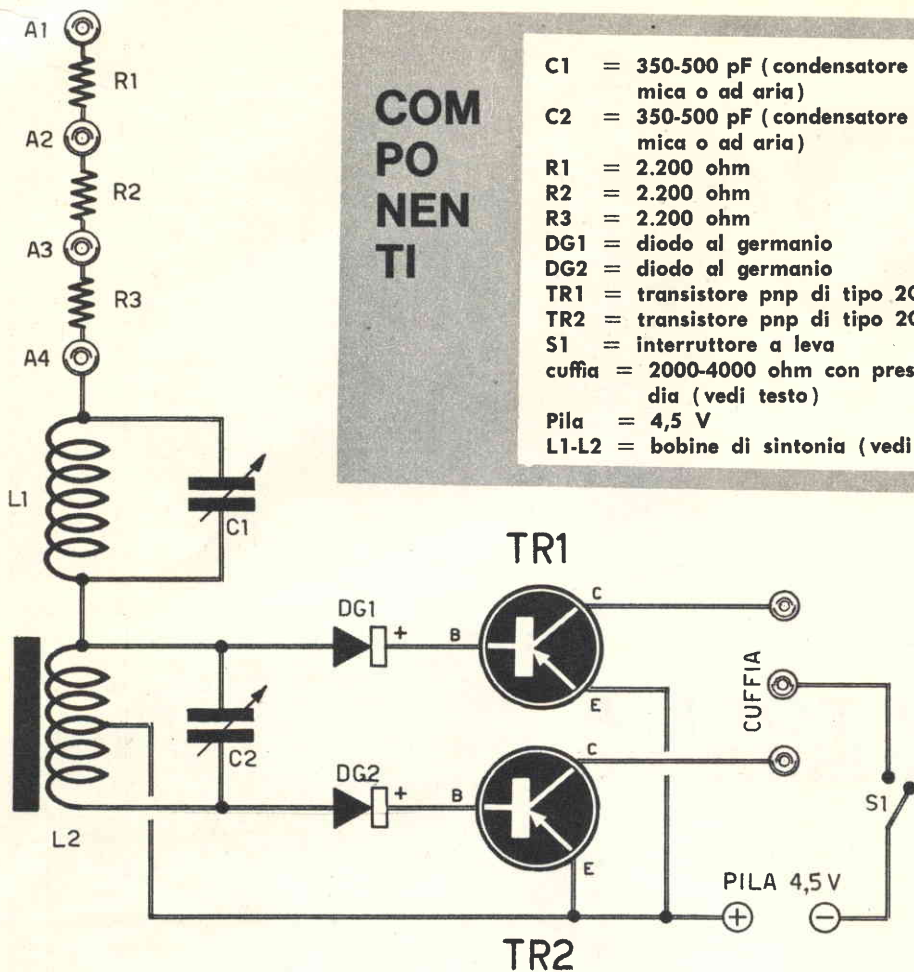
A1
R1
A2
R2
A3
R3
A4
L1
C1
L2
C2
DG1
DG2
TR1
TR2
B
C
E
+
CUFFIA
S1
PILA 4,5 V

COM
PO
NEN
TI

C1 = 350-500 pF (condensatore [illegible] mica o ad aria)
C2 = 350-500 pF (condensatore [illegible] mica o ad aria)
R1 = 2.200 ohm
R2 = 2.200 ohm
R3 = 2.200 ohm
DG1 = diodo al germanio
DG2 = diodo al germanio
TR1 = transistore pnp di tipo 20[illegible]
TR2 = transistore pnp di tipo 20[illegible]
S1 = interruttore a leva
cuffia = 2000-4000 ohm con pres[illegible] dia (vedi testo)
Pila = 4,5 V
L1-L2 = bobine di sintonia (vedi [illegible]